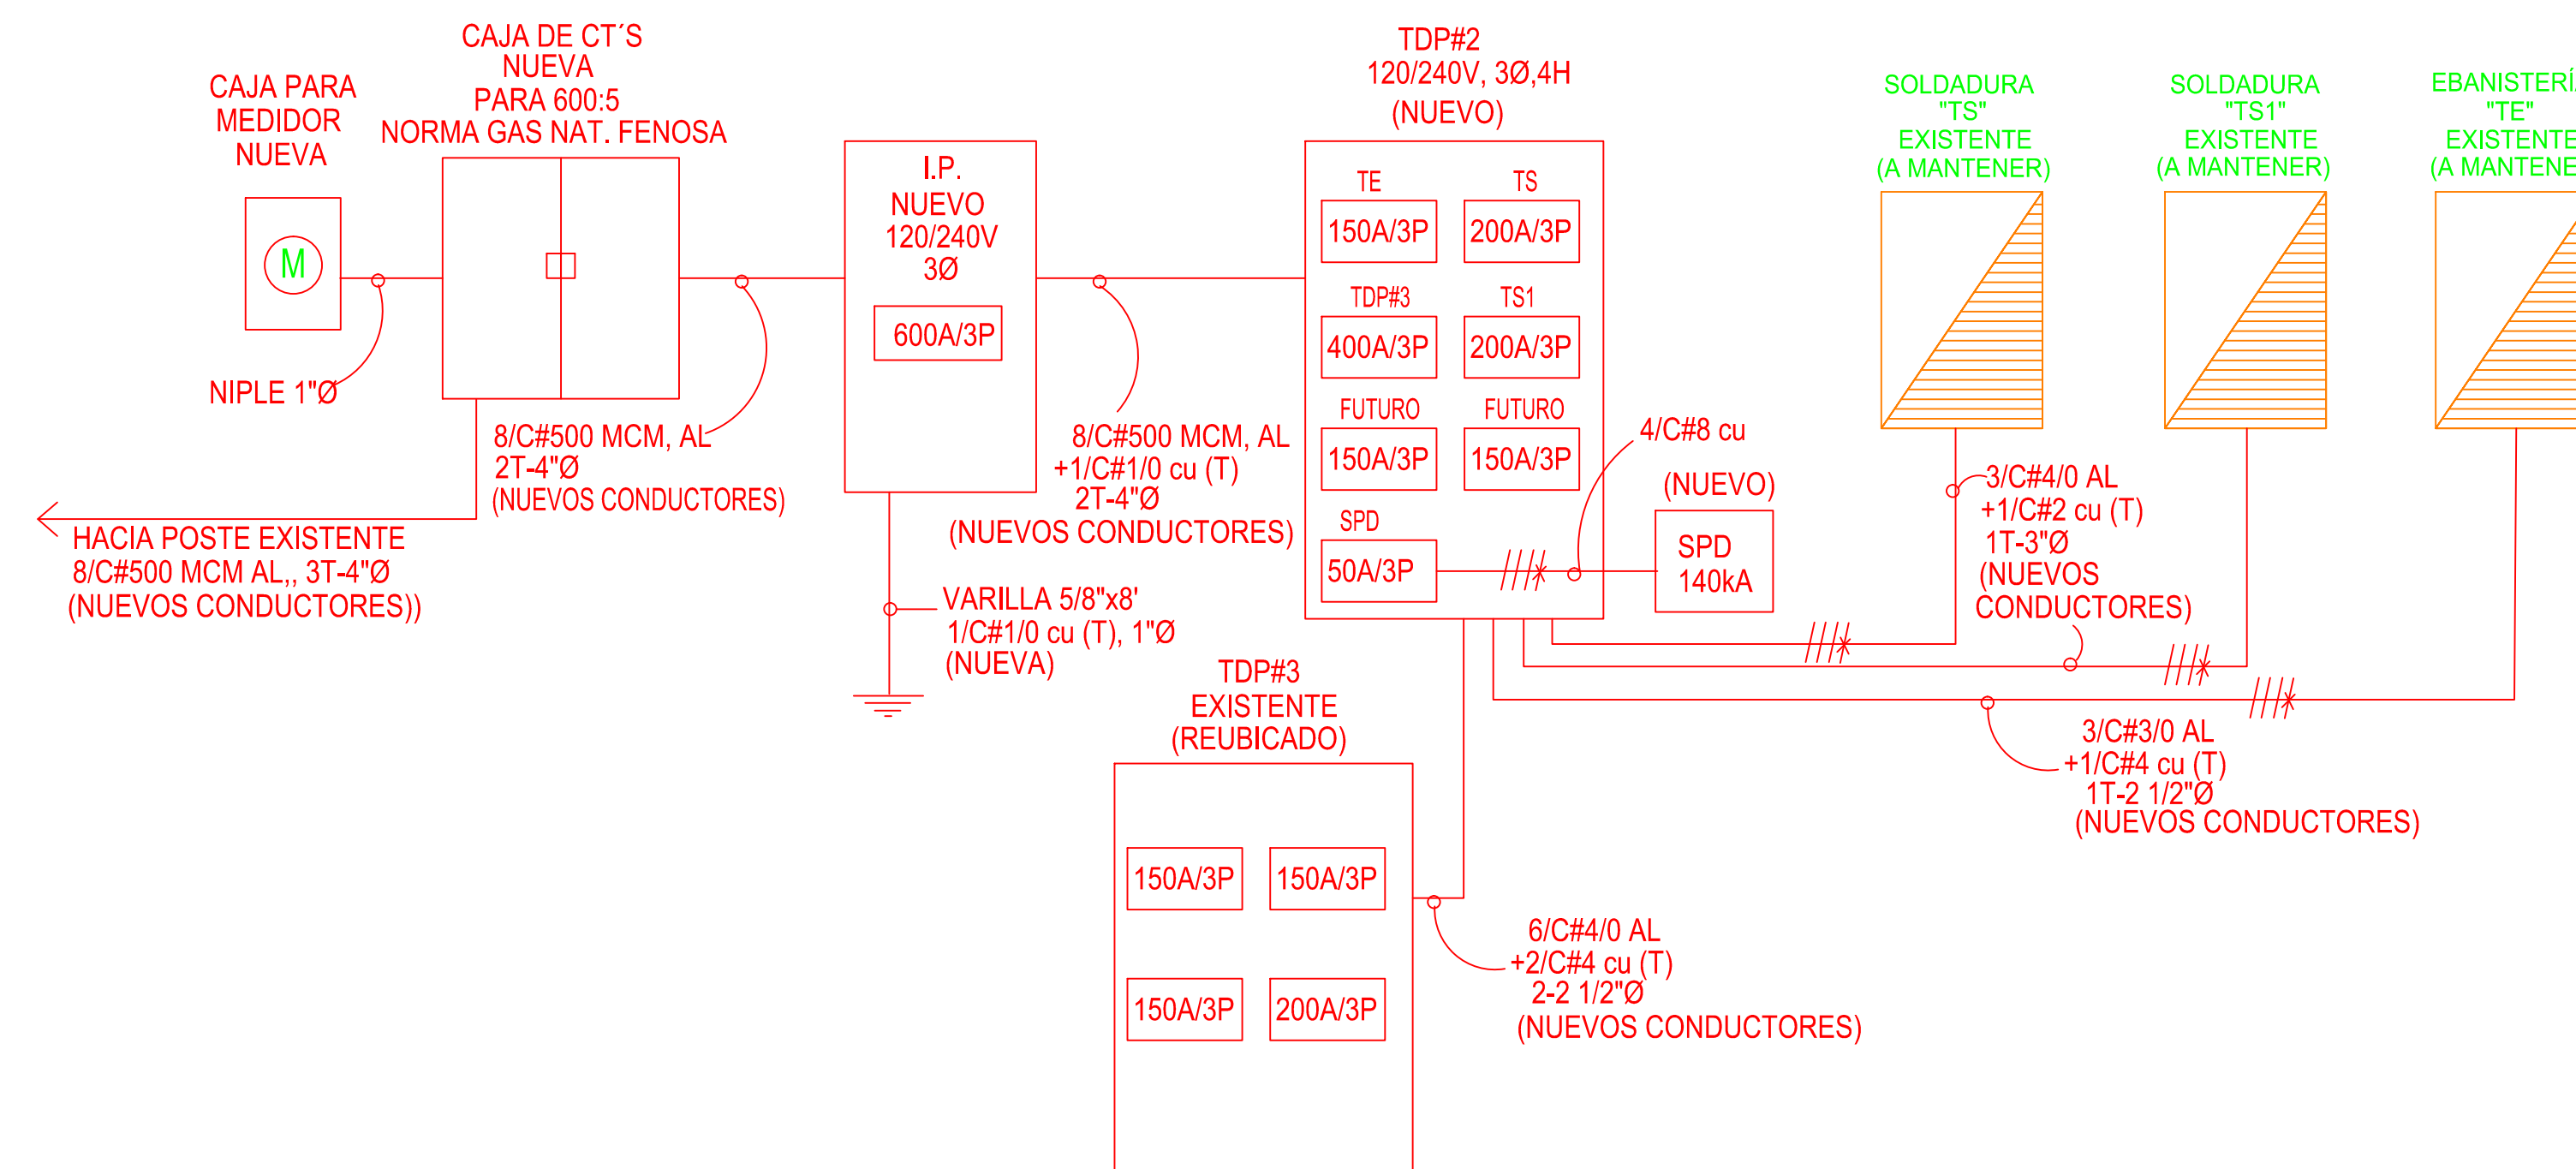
CAJA PARA MEDIDOR NUEVA

M

NIPLE 1"Ø

CAJA DE CT´S NUEVA PARA 600:5 NORMA GAS NAT. FENOSA

8/C#500 MCM, AL 2T-4"Ø (NUEVOS CONDUCTORES)

HACIA POSTE EXISTENTE 8/C#500 MCM AL,, 3T-4"Ø (NUEVOS CONDUCTORES))

I.P. NUEVO 120/240V 3Ø

600A/3P

VARILLA 5/8"x8' 1/C#1/0 cu (T), 1"Ø (NUEVA)

8/C#500 MCM, AL +1/C#1/0 cu (T) 2T-4"Ø (NUEVOS CONDUCTORES)

TDP#2 120/240V, 3Ø,4H (NUEVO)

TE
150A/3P
TS
200A/3P
TDP#3
400A/3P
TS1
200A/3P
FUTURO
150A/3P
FUTURO
150A/3P
SPD
50A/3P

4/C#8 cu

(NUEVO)

SPD 140kA

TDP#3 EXISTENTE (REUBICADO)

150A/3P
150A/3P
150A/3P
200A/3P

6/C#4/0 AL +2/C#4 cu (T) 2-2 1/2"Ø (NUEVOS CONDUCTORES)

SOLDADURA "TS" EXISTENTE (A MANTENER)

SOLDADURA "TS1" EXISTENTE (A MANTENER)

EBANISTERÍ "TE" EXISTENTE (A MANTENE

3/C#4/0 AL +1/C#2 cu (T) 1T-3"Ø (NUEVOS CONDUCTORES)

3/C#3/0 AL +1/C#4 cu (T) 1T-2 1/2"Ø (NUEVOS CONDUCTORES)